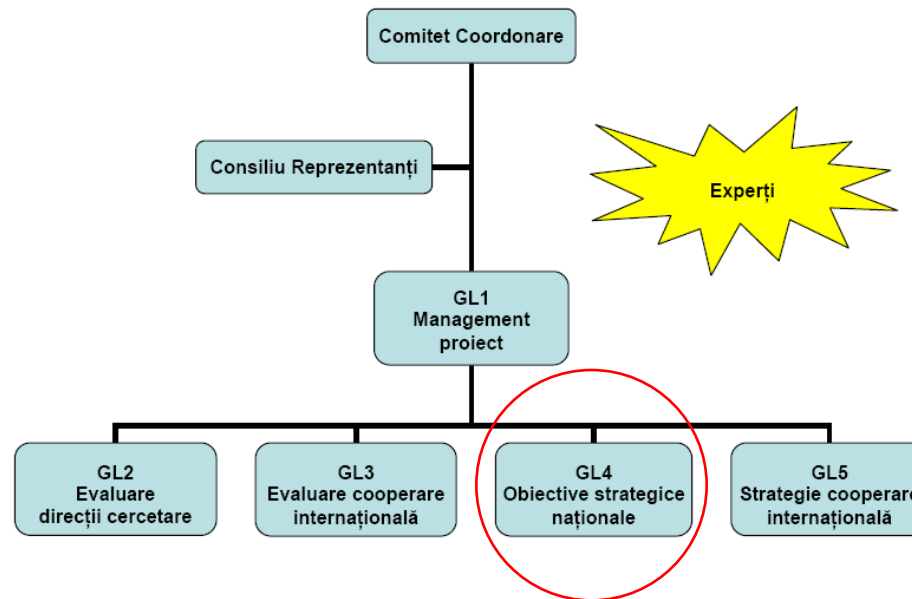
Comitet Coordonare

Consiliu Reprezentanți

Experți

GL1
Management
proiect

GL2
Evaluare
direcții cercetare

GL3
Evaluare cooperare
internațională

GL4
Obiective strategice
naționale

GL5
Strategie cooperare
internațională